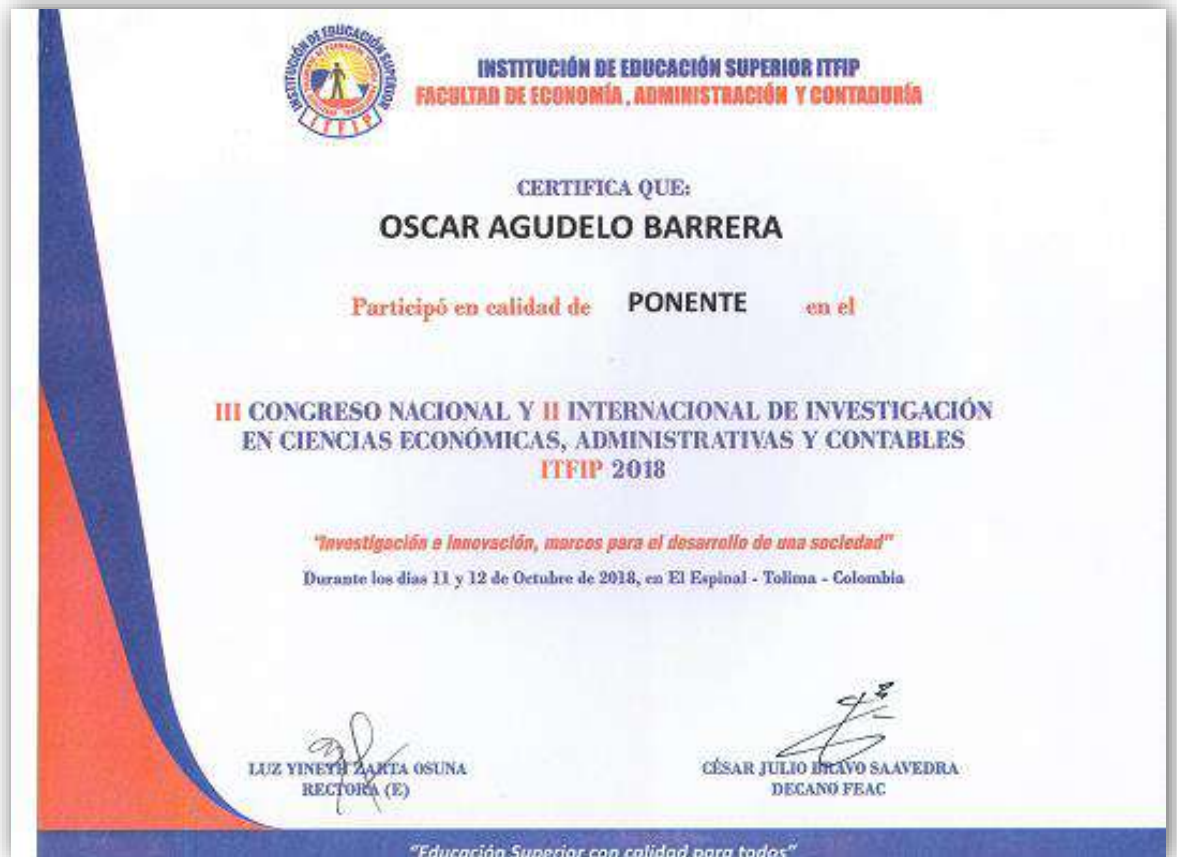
INSTITUCIÓN DE EDUCACIÓN SUPERIOR
ITFIP

INSTITUCIÓN DE EDUCACIÓN SUPERIOR ITFIP
FACULTAD DE ECONOMÍA , ADMINISTRACIÓN Y CONTADURÍA

CERTIFICA QUE:

OSCAR AGUDELO BARRERA

Participó en calidad de PONENTE en el

III CONGRESO NACIONAL Y II INTERNACIONAL DE INVESTIGACIÓN EN CIENCIAS ECONÓMICAS, ADMINISTRATIVAS Y CONTABLES
ITFIP 2018

"Investigación e innovación, marcos para el desarrollo de una sociedad"

Durante los días 11 y 12 de Octubre de 2018, en El Espinal - Tolima - Colombia

LUZ YINETH ZARTA OSUNA
RECTORA (E)

CÉSAR JULIO BRAVO SAAVEDRA
DECANO FEAC

"Educación Superior con calidad para todos"